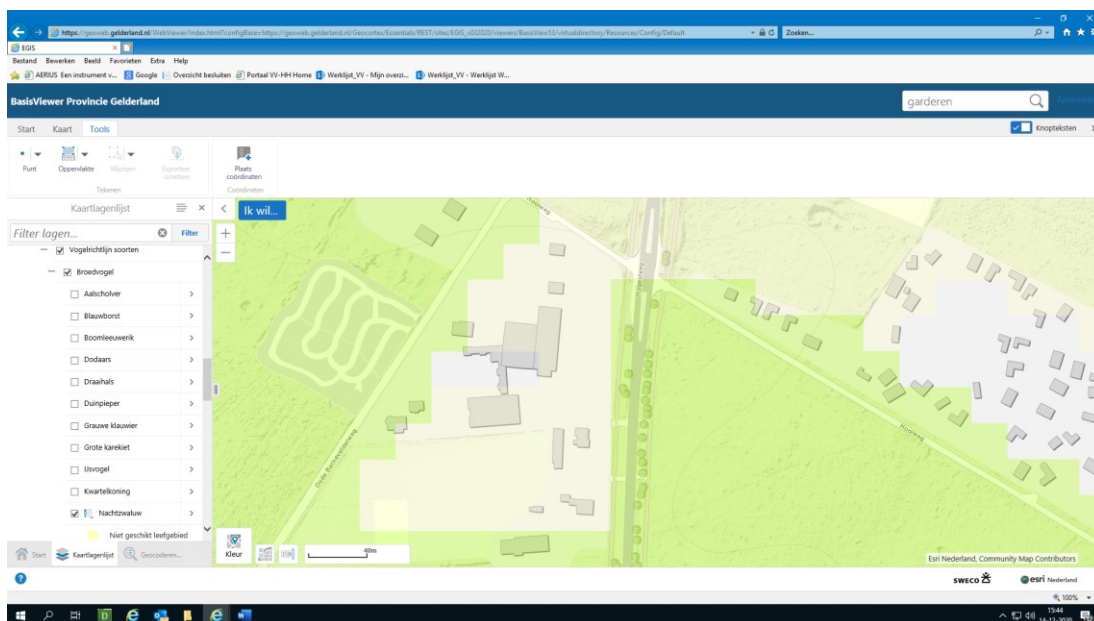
https://geoweb.gelderland.nl/WebViewer/index.html?configBase=https://geoweb.gelderland.nl/Geocortex/Essentials/REST/sites/EGIS_v032020/viewers/BasisView33/virtualdirectory/Resources/Config/Default

Zoeken...

EGIS

Bestand Bewerken Beeld Favorieten Extra Help

AERIUS Een instrument v... Google Overzicht besluiten Portaal VV-HH Home Werklijst_VV - Mijn overzi... Werklijst_VV - Werklijst W...

BasisViewer Provincie Gelderland

garderen

Start Kaart Tools

Knopteksten

Punt Oppervlakte Wissen Exporteer schetsen

Tekenen

Plaats coördinaten

Coördinaten

Kaartlagenlijst

Ik wil...

Filter lagen... Filter

Vogelrichtlijn soorten

Broedvogel

Aalscholver

Blauwborst

Boomleeuwerik

Dodaars

Draaihals

Duinpieper

Grauwe klauwier

Grote karekiet

IJsvogel

Kwartelkoning

Nachtzwaluw

Niet geschikt leefgebied

Start Kaartlagenlijst Geocoderen...

Kleur

40m

Esri Nederland, Community Map Contributors

SWECO esri Nederland

100%

15:44
14-12-2020